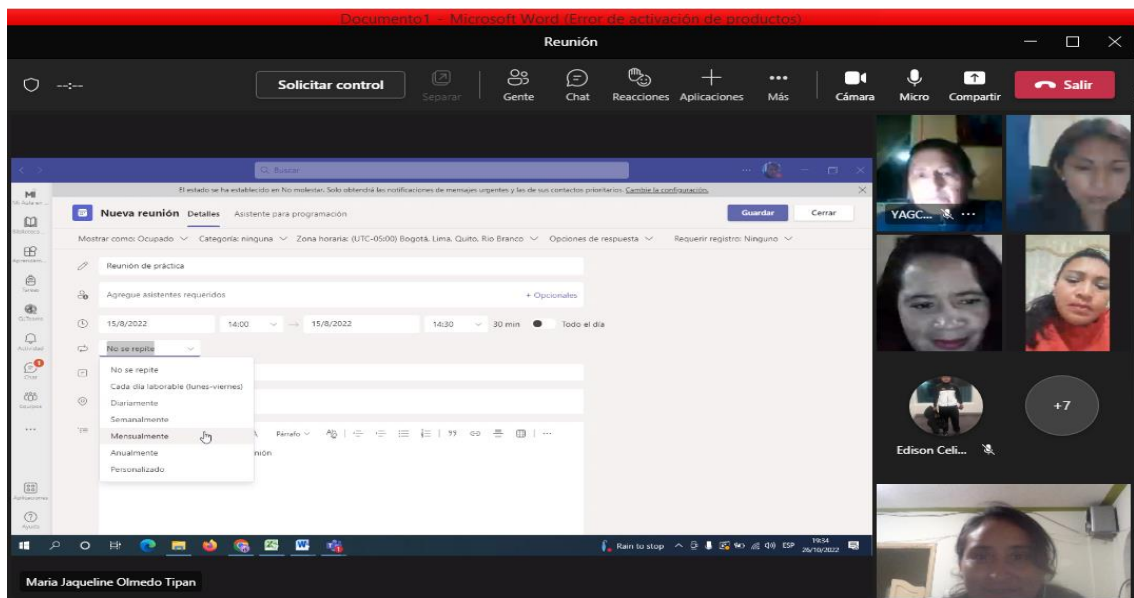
Documento1 - Microsoft Word (Error de activación de productos)

Reunión

--:--

Solicitar control

Separar

Gente

Chat

Reacciones

Aplicaciones

Más

Cámara

Micro

Compartir

Salir

Buscar

El estado se ha establecido en No molestar. Solo obtendrá las notificaciones de mensajes urgentes y las de sus contactos prioritarios. Cambie la configuración.

Nueva reunión Detalles Asistente para programación

Guardar

Cerrar

Mostrar como: Ocupado Categoría: ninguna Zona horaria: (UTC-05:00) Bogotá, Lima, Quito, Rio Branco Opciones de respuesta Requerir registro: Ninguno

Reunión de práctica

Agregue asistentes requeridos

+ Opcionales

15/8/2022 14:00 → 15/8/2022 14:30 30 min Todo el día

No se repite

No se repite

Cada día laborable (lunes-viernes)

Diariamente

Semanalmente

Mensualmente

Anualmente

Personalizado

Párrafo

nión

Rain to stop ESP 19:34 26/10/2022

YAGC...

+7

Edison Celi...

Maria Jaqueline Olmedo Tipan